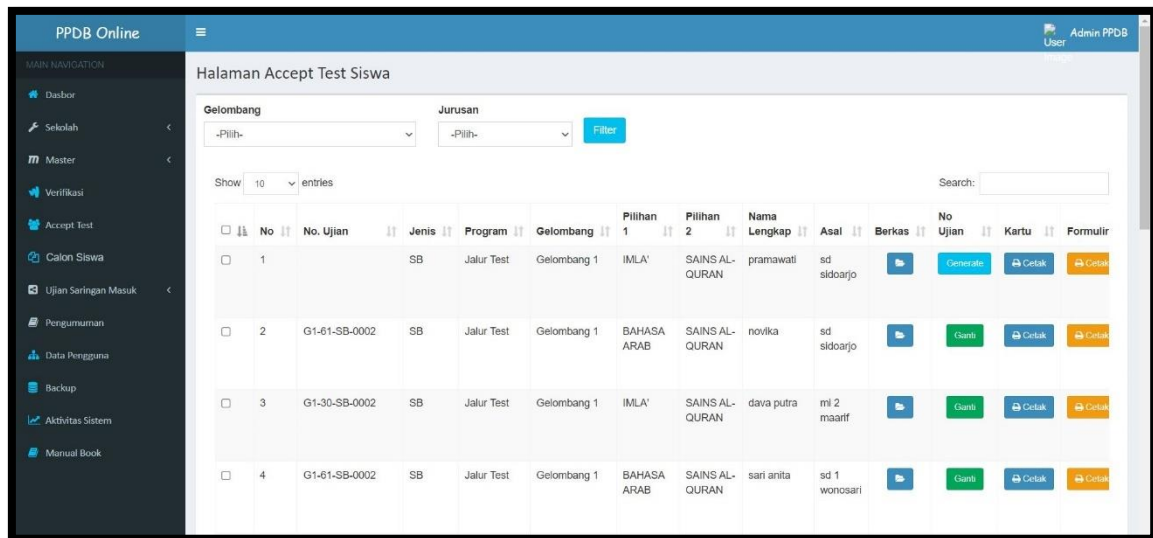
PPDB Online

MAIN NAVIGATION

Dasbor

Sekolah

Master

Verifikasi

Accept Test

Calon Siswa

Ujian Saringan Masuk

Pengumuman

Data Pengguna

Backup

Aktivitas Sistem

Manual Book

User Image Admin PPDB

Halaman Accept Test Siswa

Gelombang
-Pilih-

Jurusan
-Pilih-

Filter

Show 10 entries

Search:

| | No | No. Ujian | Jenis | Program | Gelombang | Pilihan 1 | Pilihan 2 | Nama Lengkap | Asal | Berkas | No Ujian | Kartu | Formulir |
|---|---|---|---|---|---|---|---|---|---|---|---|---|---|
| | 1 | | SB | Jalur Test | Gelombang 1 | IMLA' | SAINS AL-QURAN | pramawati | sd sidoarjo | | Generate | Cetak | Cetak |
| | 2 | G1-61-SB-0002 | SB | Jalur Test | Gelombang 1 | BAHASA ARAB | SAINS AL-QURAN | novika | sd sidoarjo | | Ganti | Cetak | Cetak |
| | 3 | G1-30-SB-0002 | SB | Jalur Test | Gelombang 1 | IMLA' | SAINS AL-QURAN | dava putra | mi 2 maarif | | Ganti | Cetak | Cetak |
| | 4 | G1-61-SB-0002 | SB | Jalur Test | Gelombang 1 | BAHASA ARAB | SAINS AL-QURAN | sari anita | sd 1 wonosari | | Ganti | Cetak | Cetak |